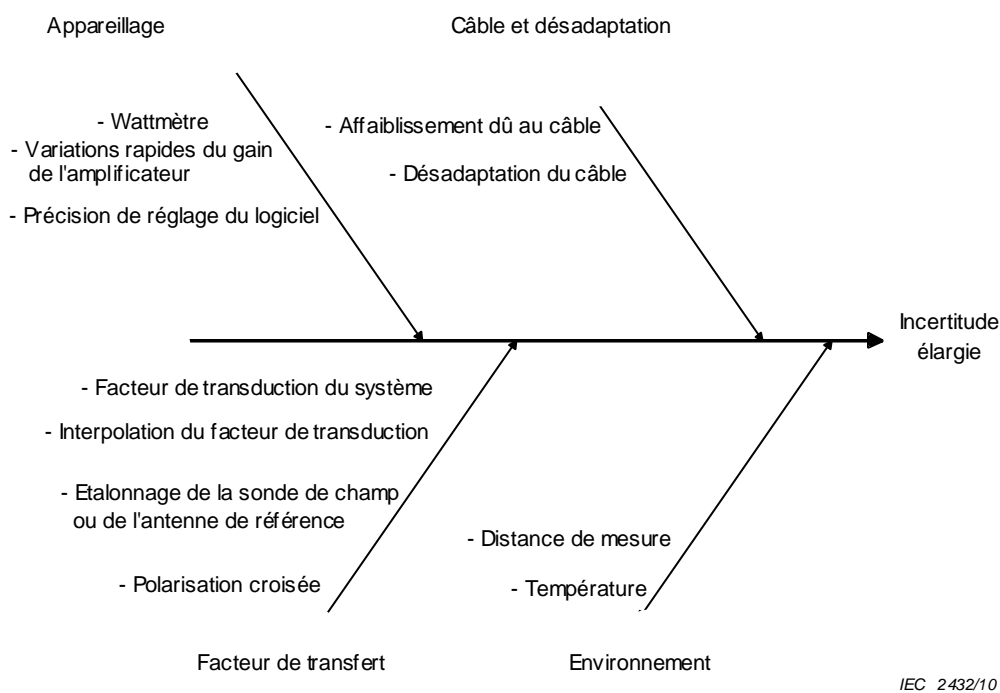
Appareillage

Câble et désadaptation

- Wattmètre
- Variations rapides du gain de l'amplificateur
- Précision de réglage du logiciel

- Affaiblissement dû au câble
- Désadaptation du câble

Incertitude élargie

- Facteur de transduction du système
- Interpolation du facteur de transduction
- Etalonnage de la sonde de champ ou de l'antenne de référence
- Polarisation croisée

- Distance de mesure
- Température

Facteur de transfert

Environnement

IEC 2432/10